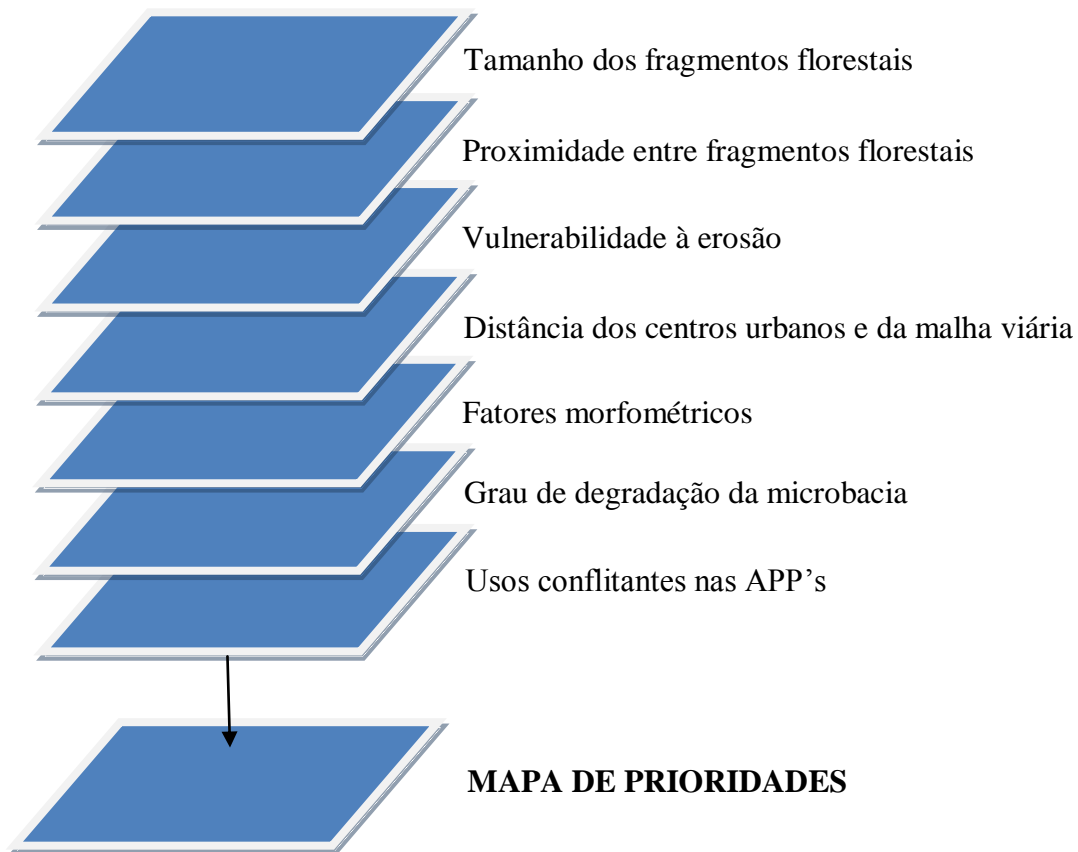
Tamanho dos fragmentos florestais

Proximidade entre fragmentos florestais

Vulnerabilidade à erosão

Distância dos centros urbanos e da malha viária

Fatores morfométricos

Grau de degradação da microbacia

Usos conflitantes nas APP's

MAPA DE PRIORIDADES